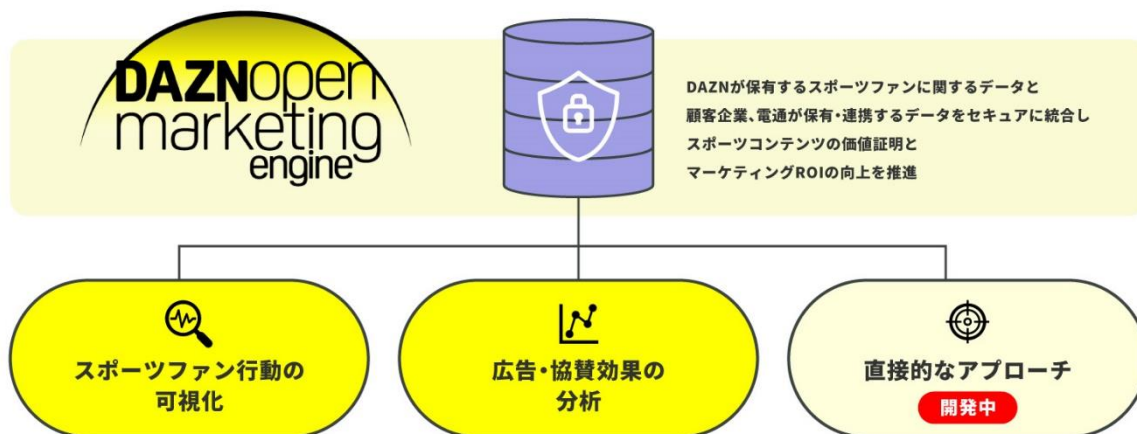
DAZNopen marketing engine

DAZNが保有するスポーツファンに関するデータと
顧客企業、電通が保有・連携するデータをセキュアに統合し
スポーツコンテンツの価値証明と
マーケティングROIの向上を推進

スポーツファン行動の可視化

広告・協賛効果の分析

直接的なアプローチ
開発中